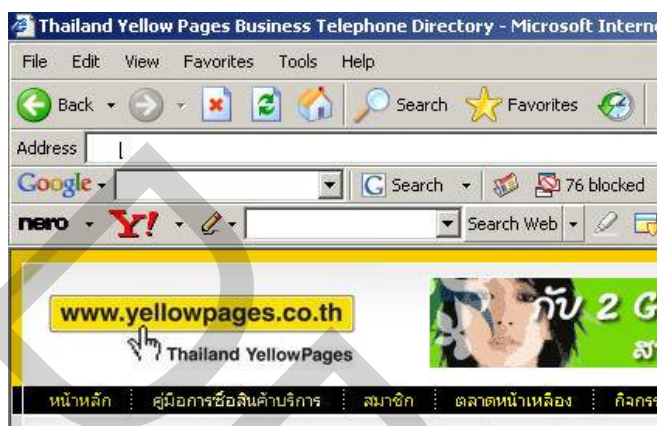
Thailand Yellow Pages Business Telephone Directory - Microsoft Interne

File Edit View Favorites Tools Help

Back Search Favorites

Address

Google Search 76 blocked

nero Y! Search Web

www.yellowpages.co.th

Thailand YellowPages

กับ 2 G

ส

หน้าหลัก | คู่มือการซื้อสินค้าบริการ | สมาชิก | ตลาดหน้าเหลือง | กิจกร